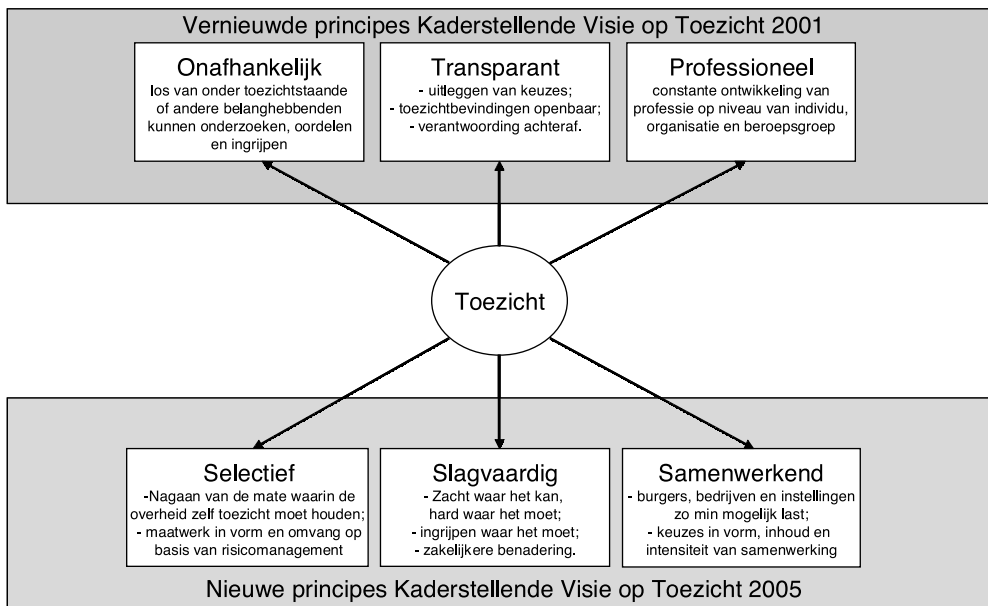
Vernieuwde principes Kaderstellende Visie op Toezicht 2001

Onafhankelijk
los van onder toezichtstaande of andere belanghebbenden kunnen onderzoeken, oordelen en ingrijpen

Transparant
- uitleggen van keuzes;
- toezichtbevindingen openbaar;
- verantwoording achteraf.

Professioneel
constante ontwikkeling van professie op niveau van individu, organisatie en beroepsgroep

Toezicht

Selectief
-Nagaan van de mate waarin de overheid zelf toezicht moet houden;
- maatwerk in vorm en omvang op basis van risicomanagement

Slagvaardig
- Zacht waar het kan, hard waar het moet;
- ingrijpen waar het moet;
- zakelijkere benadering.

Samenwerkend
- burgers, bedrijven en instellingen zo min mogelijk last;
- keuzes in vorm, inhoud en intensiteit van samenwerking

Nieuwe principes Kaderstellende Visie op Toezicht 2005